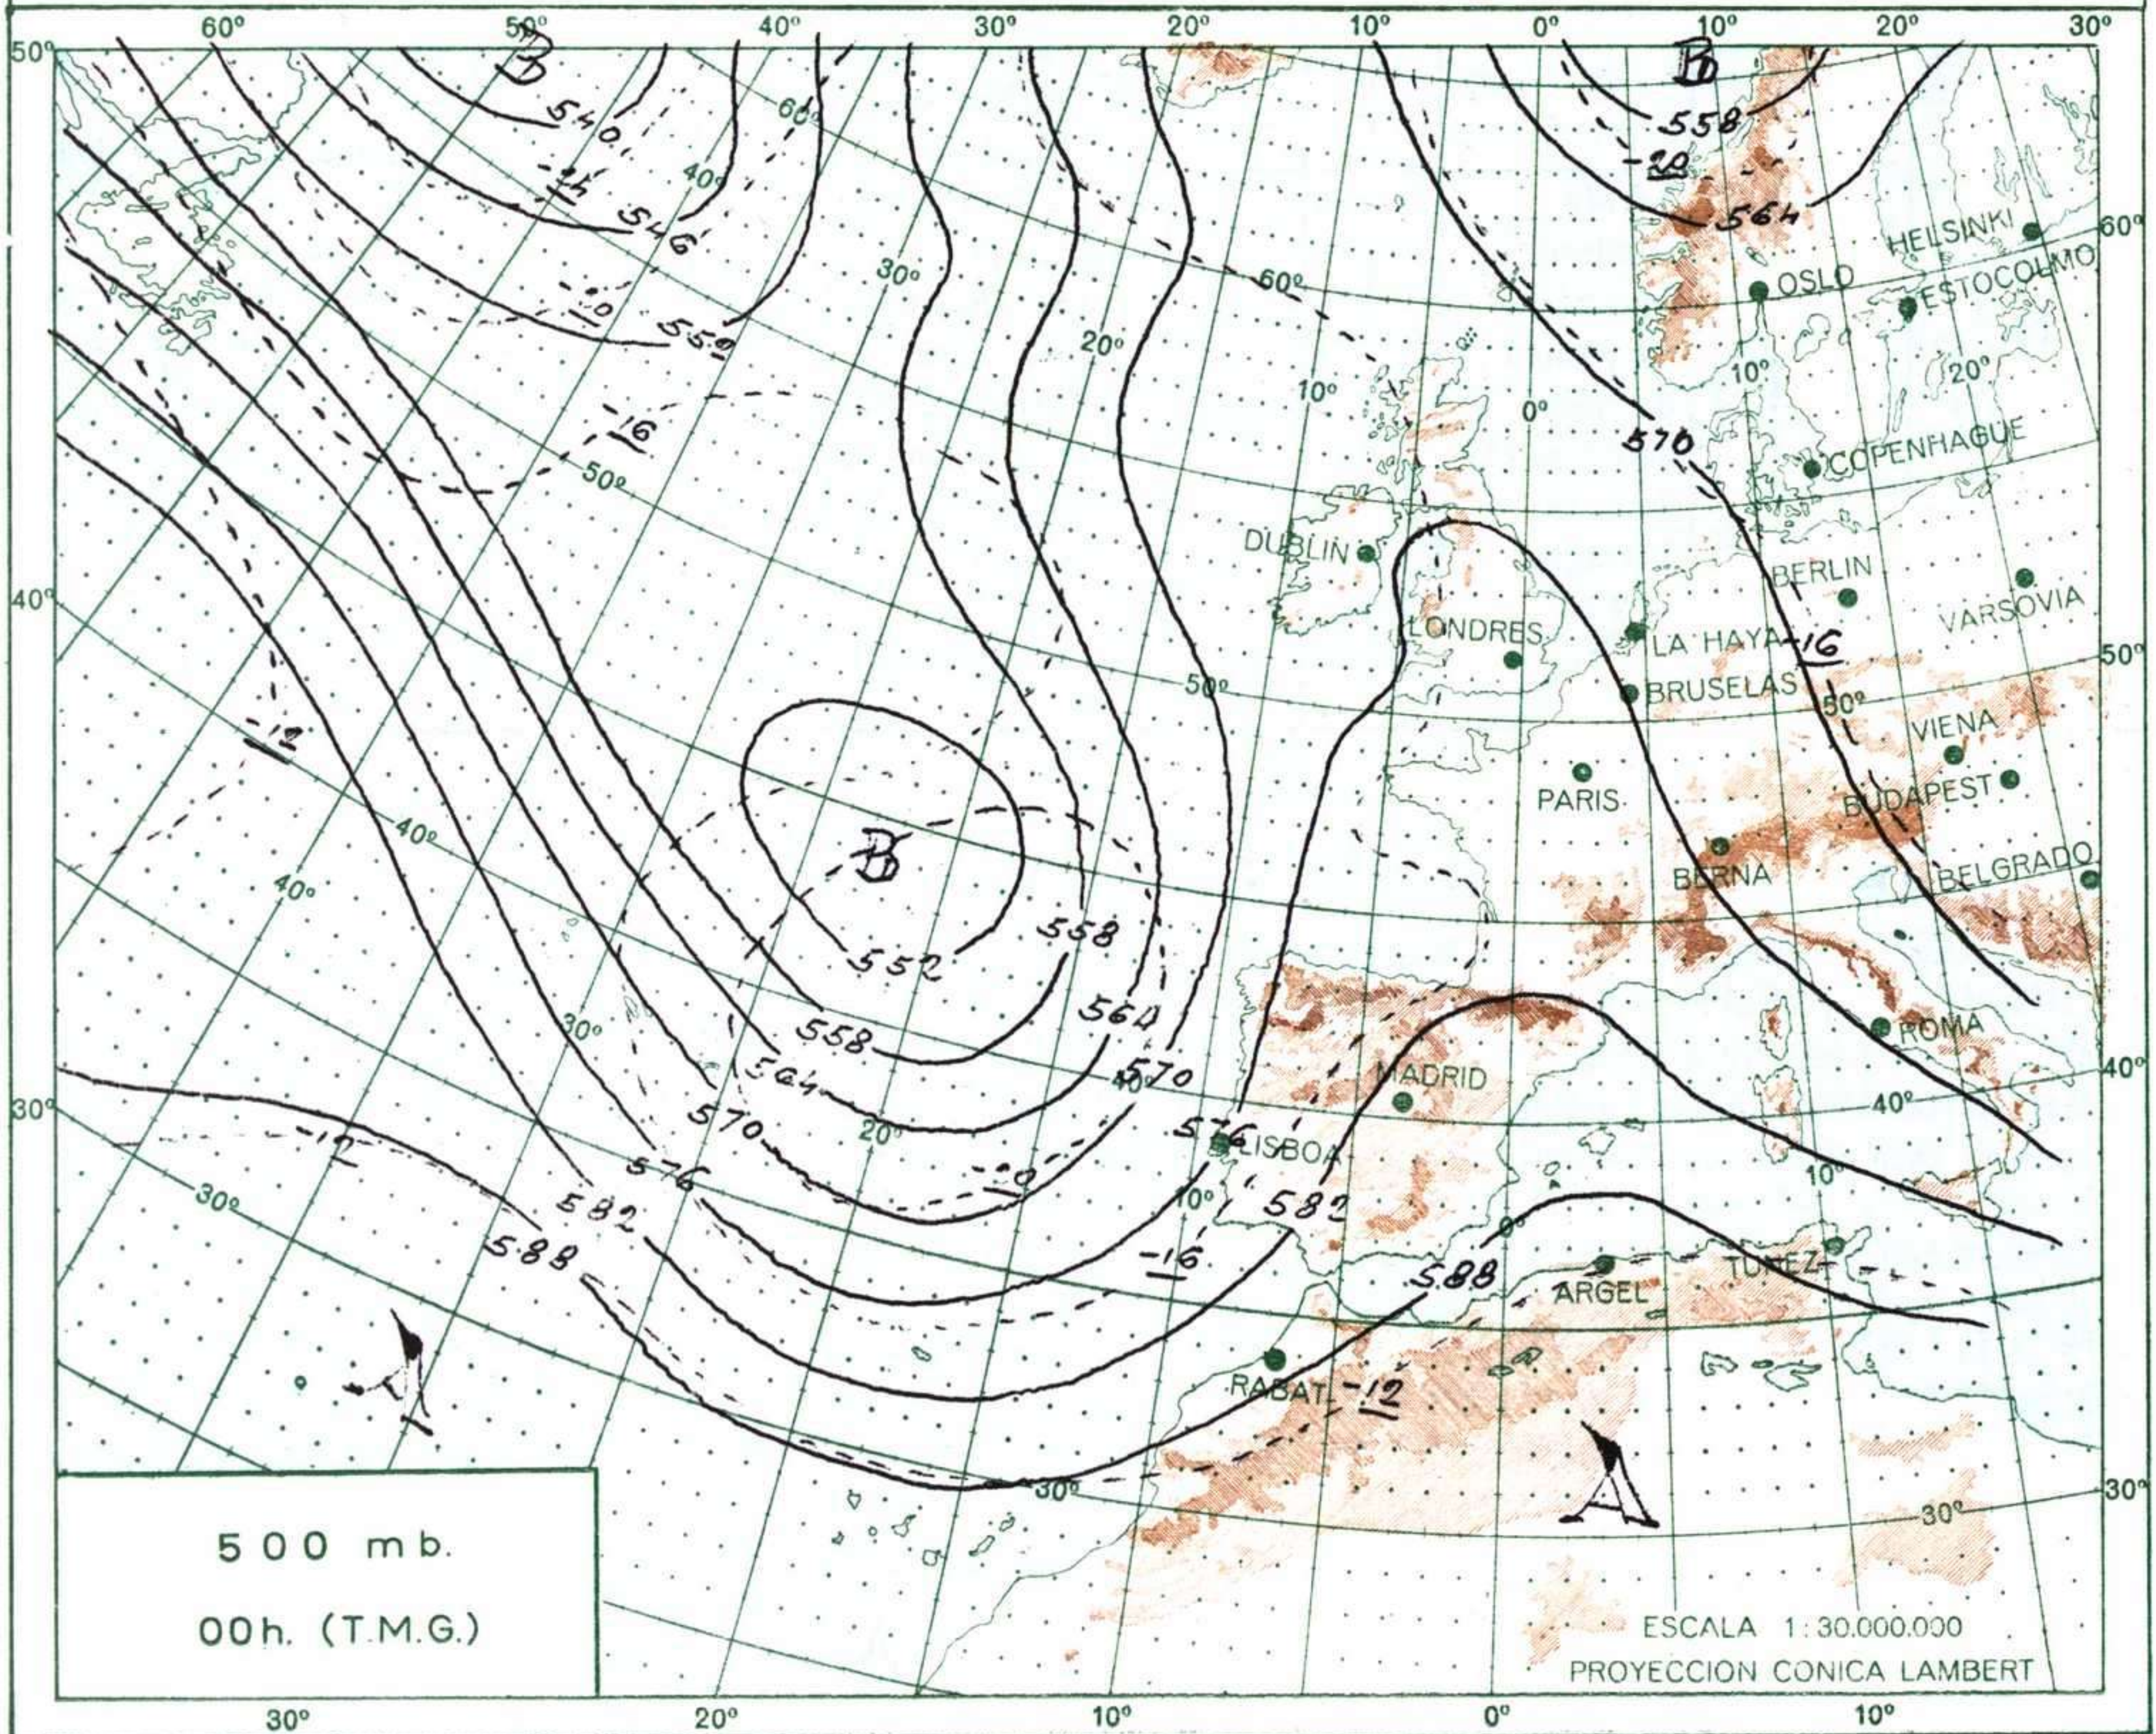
60º 50º 40º 30º 20º 10º 0º 10º 20º 30º

50º 40º 30º 60º 60º

B B

540 546 552 558 564 570 576 582 588

-24 -20 -20 -16 -16 -12 -12 -12 -16 -16 -20

60º 40º 30º 20º 10º 0º 50º 40º 30º 20º 10º 0º 10º 20º 50º 40º 30º 30º

HELSINKI OSLO ESTOCOLMO COPENHAGUE DUBLIN BERLIN VARSOVIA LONDRES LA HAYA BRUSELAS VIENA PARIS BUDAPEST BERNA BELGRADO ROMA MADRID LISBOA ARGEL TUNEZ RABAT

B

552 558 564 570 558 564 570 576 582 588 576 582 588

A A

500 mb.

00h. (T.M.G.)

ESCALA 1:30.000.000

PROYECCION CONICA LAMBERT

30º 20º 10º 0º 10º